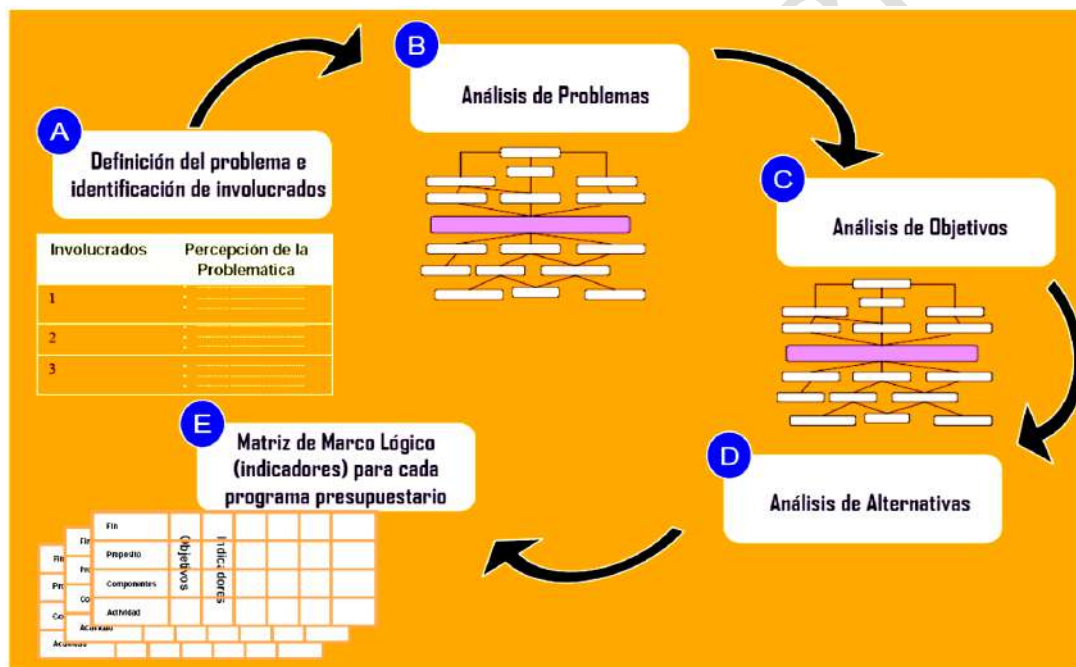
B

Análisis de Problemas

A

Definición del problema e identificación de involucrados

| Involucrados | Percepción de la Problemática |
|---|---|
| 1 | |
| 2 | |
| 3 | |

C

Análisis de Objetivos

D

Análisis de Alternativas

E

Matriz de Marco Lógico (indicadores) para cada programa presupuestario

Fin
Propósito
Componentes
Actividad
Objetivos
Indicadores
Fin
Pr
Co
Actividad
Fin
Pr
Co
Actividad